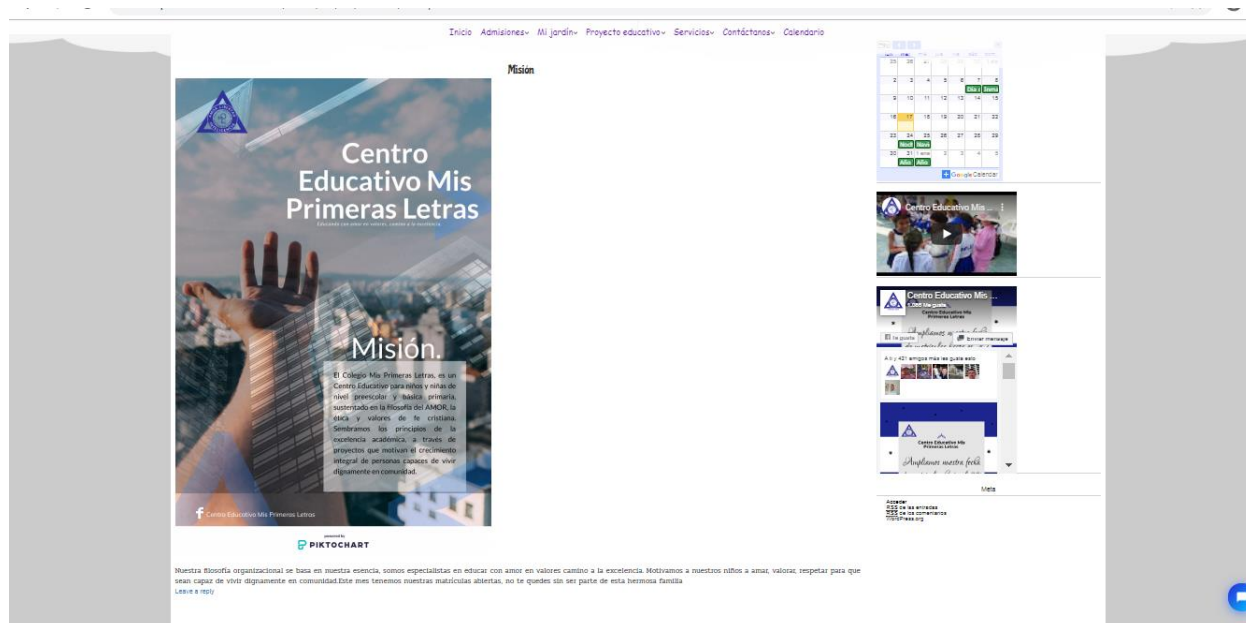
Inicio Admisiones Mi jardín Proyecto educativo Servicios Contáctanos Calendario

Misión

Centro Educativo Mis Primeras Letras

Educando con amor en valores, camino a la excelencia

Misión.

El Colegio Mis Primeras Letras, es un Centro Educativo para niños y niñas de nivel preescolar y básica primaria, sustentado en la filosofía del AMOR, la ética y valores de fe cristiana. Sembramos los principios de la excelencia académica, a través de proyectos que motivan el crecimiento integral de personas capaces de vivir dignamente en comunidad.

Centro Educativo Mis Primeras Letras

powered by
PIKTOCHART

Nuestra filosofía organizacional se basa en nuestra esencia, somos especialistas en educar con amor en valores camino a la excelencia. Motivamos a nuestros niños a amar, valorar, respetar para que sean capaz de vivir dignamente en comunidad.Este mes tenemos nuestras matrículas abiertas, no te quedes sin ser parte de esta hermosa familia
Leave a reply

| 28 | 29 | 30 | | | | |
|---|---|---|---|---|---|---|
| 2 | 3 | 4 | 5 | 6 | 7 | 8 |
| | | | | | Día d | Inserci |
| 9 | 10 | 11 | 12 | 13 | 14 | 15 |
| 16 | 17 | 18 | 19 | 20 | 21 | 22 |
| 23 | 24 | 25 | 26 | 27 | 28 | 29 |
| | Navid | Navid | | | | |
| 30 | 31 | 1 ene | 2 | 3 | 4 | 5 |
| Año | Año | | | | | |

Google Calendar

Centro Educativo Mis ...

Centro Educativo Mis ...
1.050 Me gusta
Centro Educativo Mis Primeras Letras
Me gusta
Enviar mensaje
A ti y 421 amigos más les gusta esto
Centro Educativo Mis Primeras Letras
Ampliamos nuestra fecha

Meta
Acceder
RSS de las entradas
RSS de los comentarios
WordPress.org